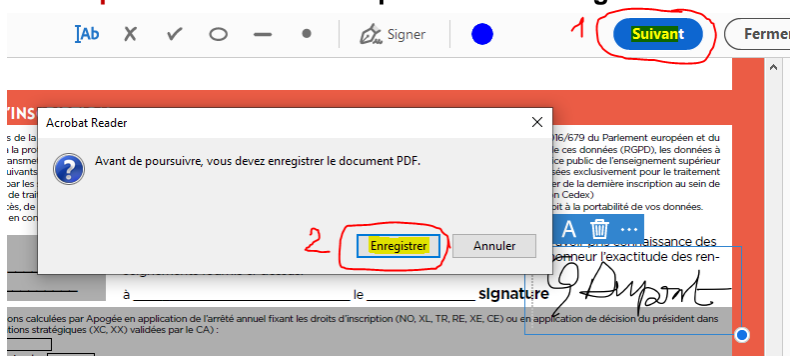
IAb ✕ ✓ Signer

1 Suivant Fermer

Acrobat Reader

Avant de poursuivre, vous devez enregistrer le document PDF.

2 Enregistrer Annuler

TINS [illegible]

s de la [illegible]
à la pro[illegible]
ansme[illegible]
uivants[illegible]
oar les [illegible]
de trai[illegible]
cés, de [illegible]
l en con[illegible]

016/679 du Parlement européen et du
 ce ces données (RGPD), les données à
 ce public de l'enseignement supérieur
 sées exclusivement pour le traitement
 er de la dernière inscription au sein de
 n Cedex)
 à la portabilité de vos données.

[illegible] connaissance des
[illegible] l'exactitude des ren-

à ______________________ le ______________ signature

ons calculées par Apogée en application de l'arrêté annuel fixant les droits d'inscription (NO, XL, TR, RE, XE, CE) ou en application de décision du président dans
tions stratégiques (XC, XX) validées par le CA) :